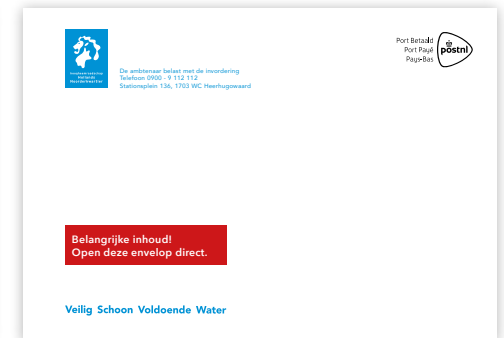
Hoogheemraadschap Hollands Noorderkwartier

De ambtenaar belast met de invordering
Telefoon 0900 - 9 112 112
Stationsplein 136, 1703 WC Heerhugowaard

Port Betaald
Port Payé
Pays-Bas

postnl

Belangrijke inhoud!
Open deze envelop direct.

Veilig Schoon Voldoende Water